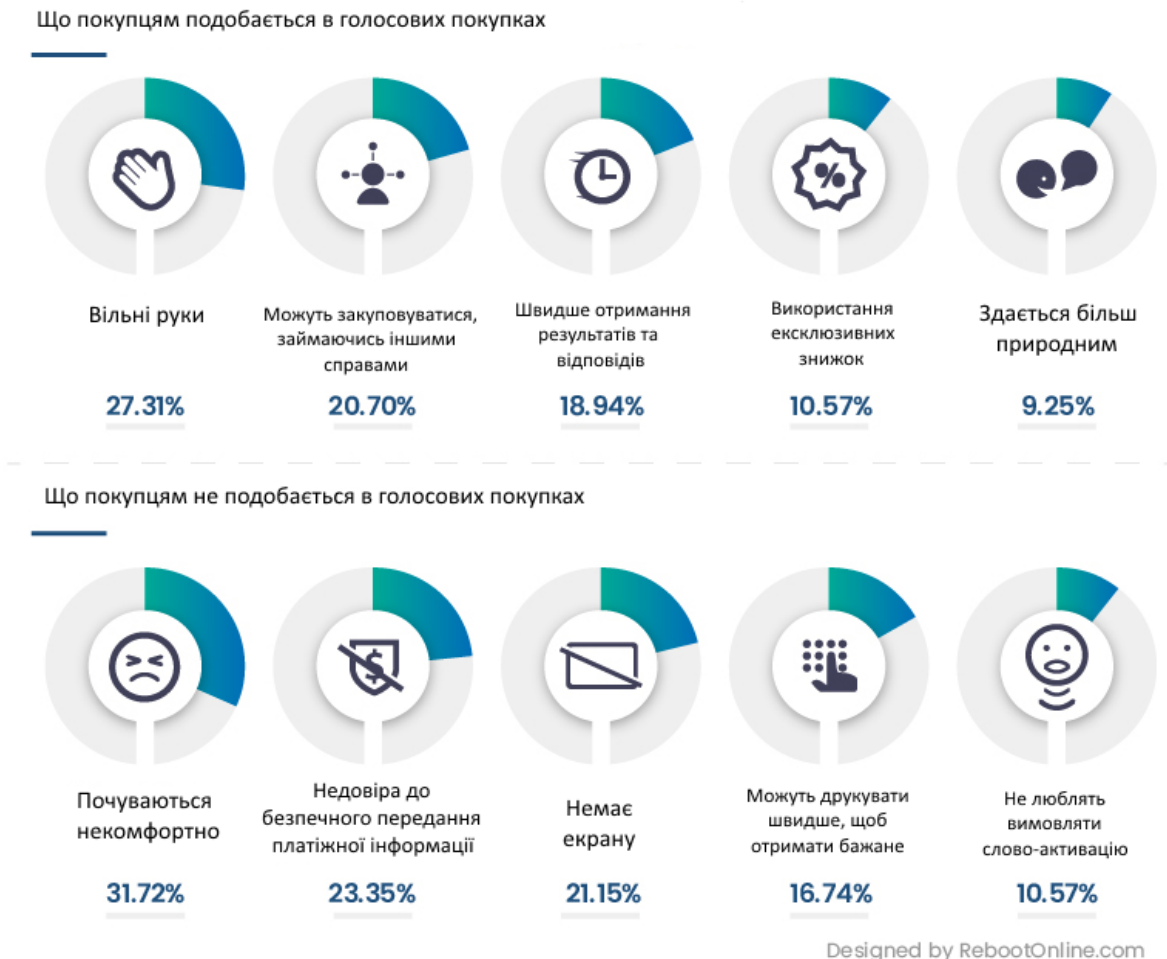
Що покупцям подобається в голосових покупках

Вільні руки

27.31%

Можуть закуповуватися, займаючись іншими справами

20.70%

Швидше отримання результатів та відповідів

18.94%

Використання ексклюзивних знижок

10.57%

Здається більш природним

9.25%

Що покупцям не подобається в голосових покупках

Почуваються некомфортно

31.72%

Недовіра до безпечного передання платіжної інформації

23.35%

Немає екрану

21.15%

Можуть друкувати швидше, щоб отримати бажане

16.74%

Не люблять вимовляти слово-активацію

10.57%

Designed by RebootOnline.com